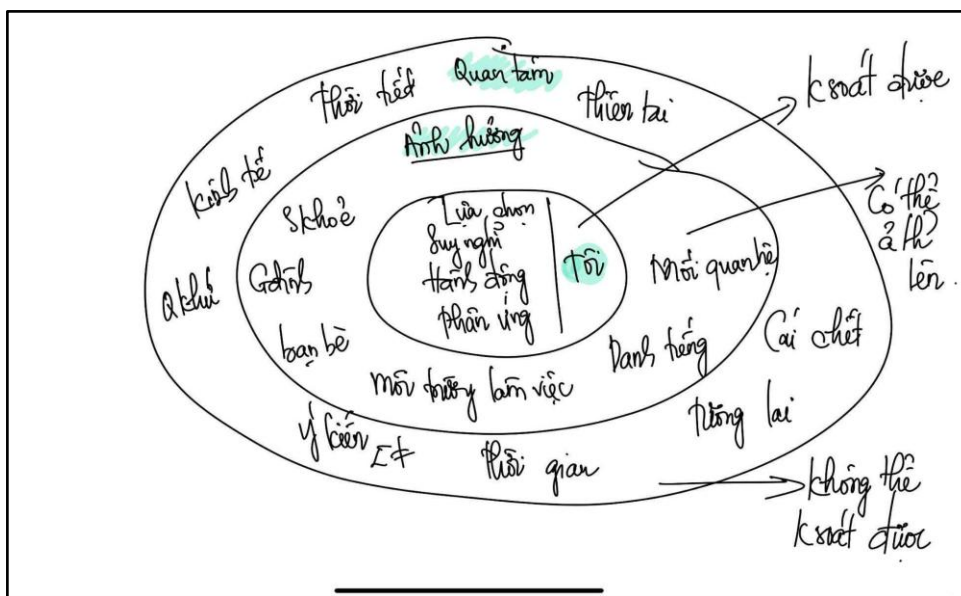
Thời tiết Quan tâm Thiên tai

Ảnh hưởng

kinh tế

Skhoẻ

QKhứ

Gđình

Lựa chọn
Suy nghĩ
Hành động
Phản ứng

Tôi

Mối quan hệ

bạn bè

Danh tiếng

Cái chết

Môi trường làm việc

Tương lai

Ý kiến Ef

Thời gian

K soát được

Có thể ảh lên.

Không thể K soát được